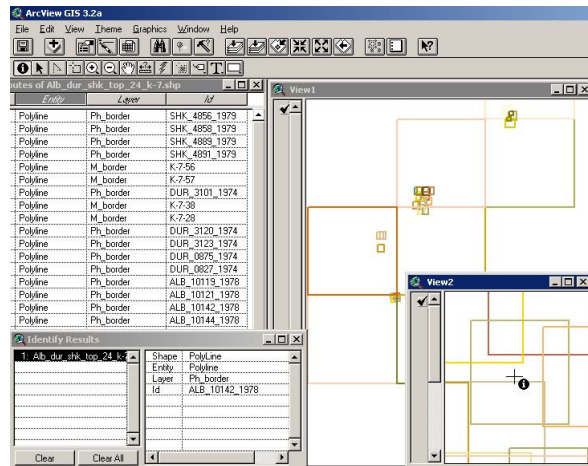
ArcView GIS 3.2a

File Edit View Theme Graphics Window Help

utes of Alb_dur_shk_top_24_k-7.shp

| Entity | Layer | Id |
|---|---|---|
| Polyline | Ph_border | SHK_4856_1979 |
| Polyline | Ph_border | SHK_4858_1979 |
| Polyline | Ph_border | SHK_4889_1979 |
| Polyline | Ph_border | SHK_4891_1979 |
| Polyline | M_border | K-7-56 |
| Polyline | M_border | K-7-57 |
| Polyline | Ph_border | DUR_3101_1974 |
| Polyline | M_border | K-7-38 |
| Polyline | M_border | K-7-28 |
| Polyline | Ph_border | DUR_3120_1974 |
| Polyline | Ph_border | DUR_3123_1974 |
| Polyline | Ph_border | DUR_0875_1974 |
| Polyline | Ph_border | DUR_0827_1974 |
| Polyline | Ph_border | ALB_10119_1978 |
| Polyline | Ph_border | ALB_10121_1978 |
| Polyline | Ph_border | ALB_10142_1978 |
| Polyline | Ph_border | ALB_10144_1978 |

View1

Identify Results

1: Alb_dur_shk_top_24_k-

| Shape | PolyLine |
|---|---|
| Entity | Polyline |
| Layer | Ph_border |
| Id | ALB_10142_1978 |

Clear Clear All

View2